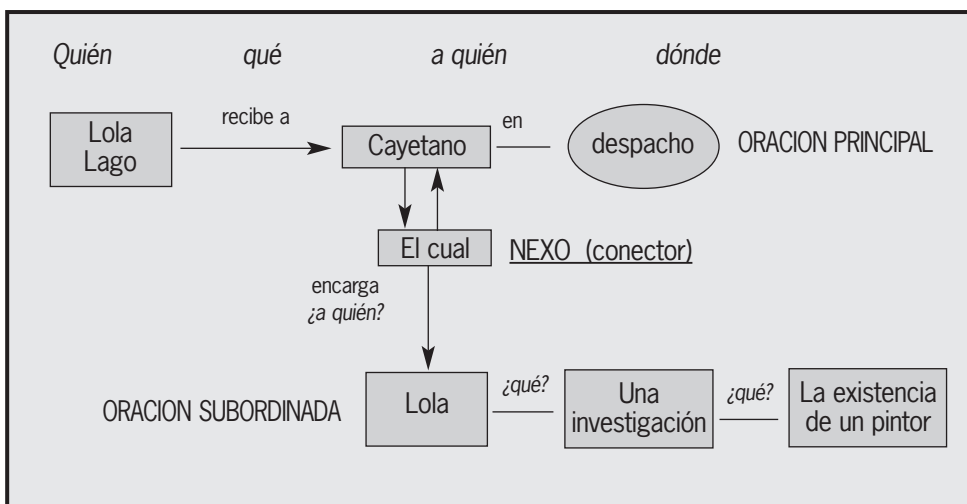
Quién qué a quién dónde

Lola Lago

recibe a

Cayetano

en

despacho

ORACION PRINCIPAL

El cual

NEXO (conector)

encarga
¿a quién?

ORACION SUBORDINADA

Lola

¿qué?

Una investigación

¿qué?

La existencia de un pintor